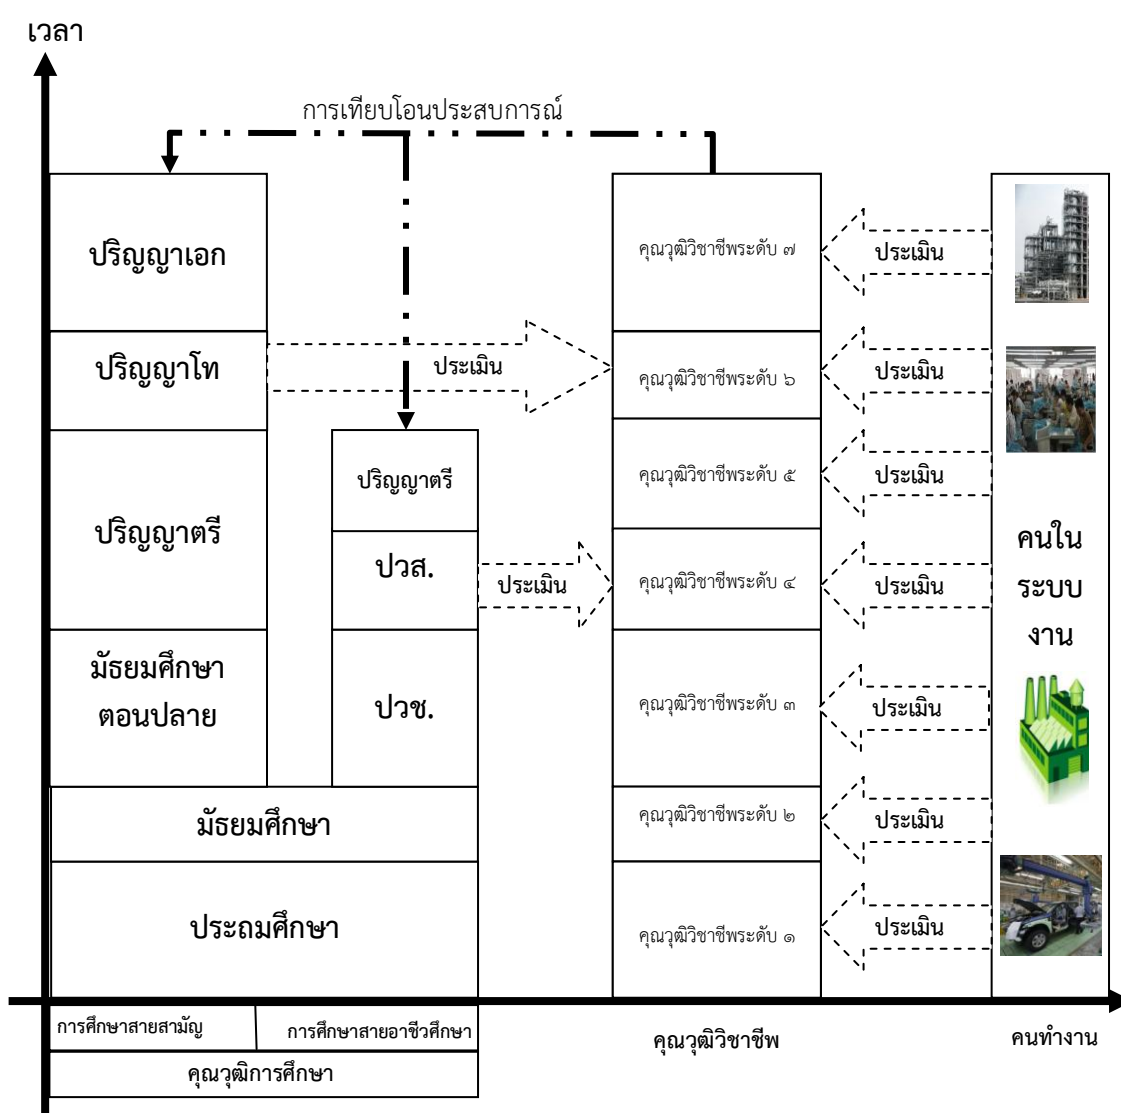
เวลา

การเทียบโอนประสบการณ์

ปริญญาเอก

ปริญญาโท

ประเมิน

ปริญญาตรี

มัธยมศึกษาตอนปลาย

ปริญญาตรี

ปวส.

ประเมิน

ปวช.

มัธยมศึกษา

ประถมศึกษา

คุณวุฒิวิชาชีพระดับ ๗

คุณวุฒิวิชาชีพระดับ ๖

คุณวุฒิวิชาชีพระดับ ๕

คุณวุฒิวิชาชีพระดับ ๔

คุณวุฒิวิชาชีพระดับ ๓

คุณวุฒิวิชาชีพระดับ ๒

คุณวุฒิวิชาชีพระดับ ๑

ประเมิน

ประเมิน

ประเมิน

ประเมิน

ประเมิน

ประเมิน

ประเมิน

คนในระบบงาน

| การศึกษาสายสามัญ | การศึกษาสายอาชีวศึกษา |
|---|---|
| คุณวุฒิการศึกษา | |

คุณวุฒิวิชาชีพ

คนทำงาน